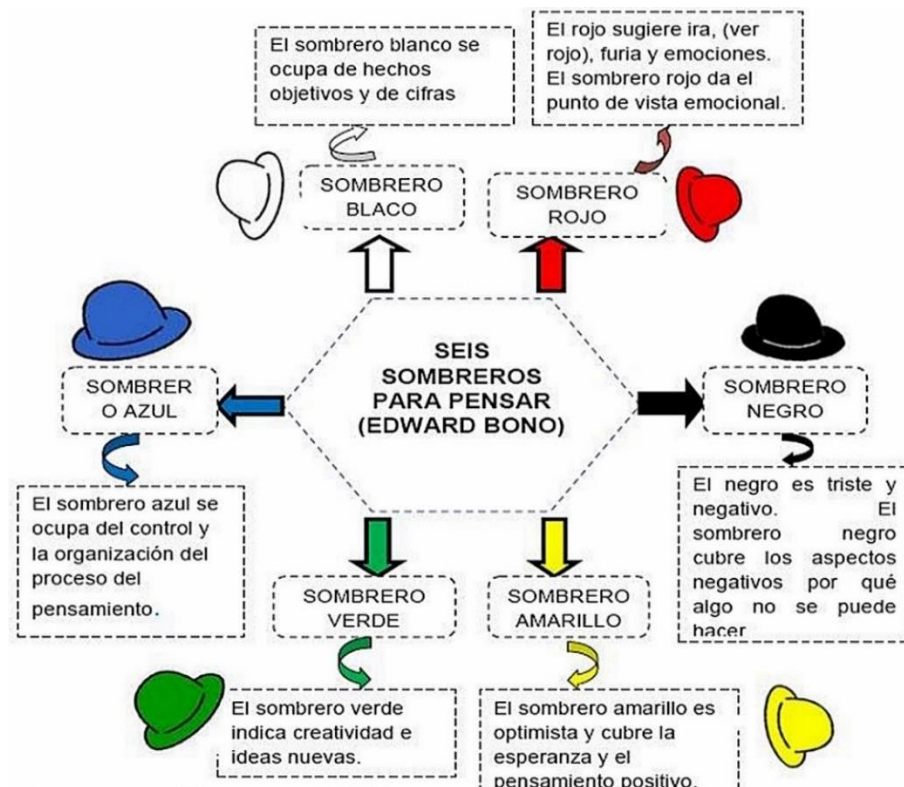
El sombrero blanco se ocupa de hechos objetivos y de cifras

El rojo sugiere ira, (ver rojo), furia y emociones. El sombrero rojo da el punto de vista emocional.

SOMBRERO BLACO

SOMBRERO ROJO

SEIS SOMBREROS PARA PENSAR (EDWARD BONO)

SOMBRER O AZUL

SOMBRERO NEGRO

El sombrero azul se ocupa del control y la organización del proceso del pensamiento.

El negro es triste y negativo. El sombrero negro cubre los aspectos negativos por qué algo no se puede hacer

SOMBRERO VERDE

SOMBRERO AMARILLO

El sombrero verde indica creatividad e ideas nuevas.

El sombrero amarillo es optimista y cubre la esperanza y el pensamiento positivo.